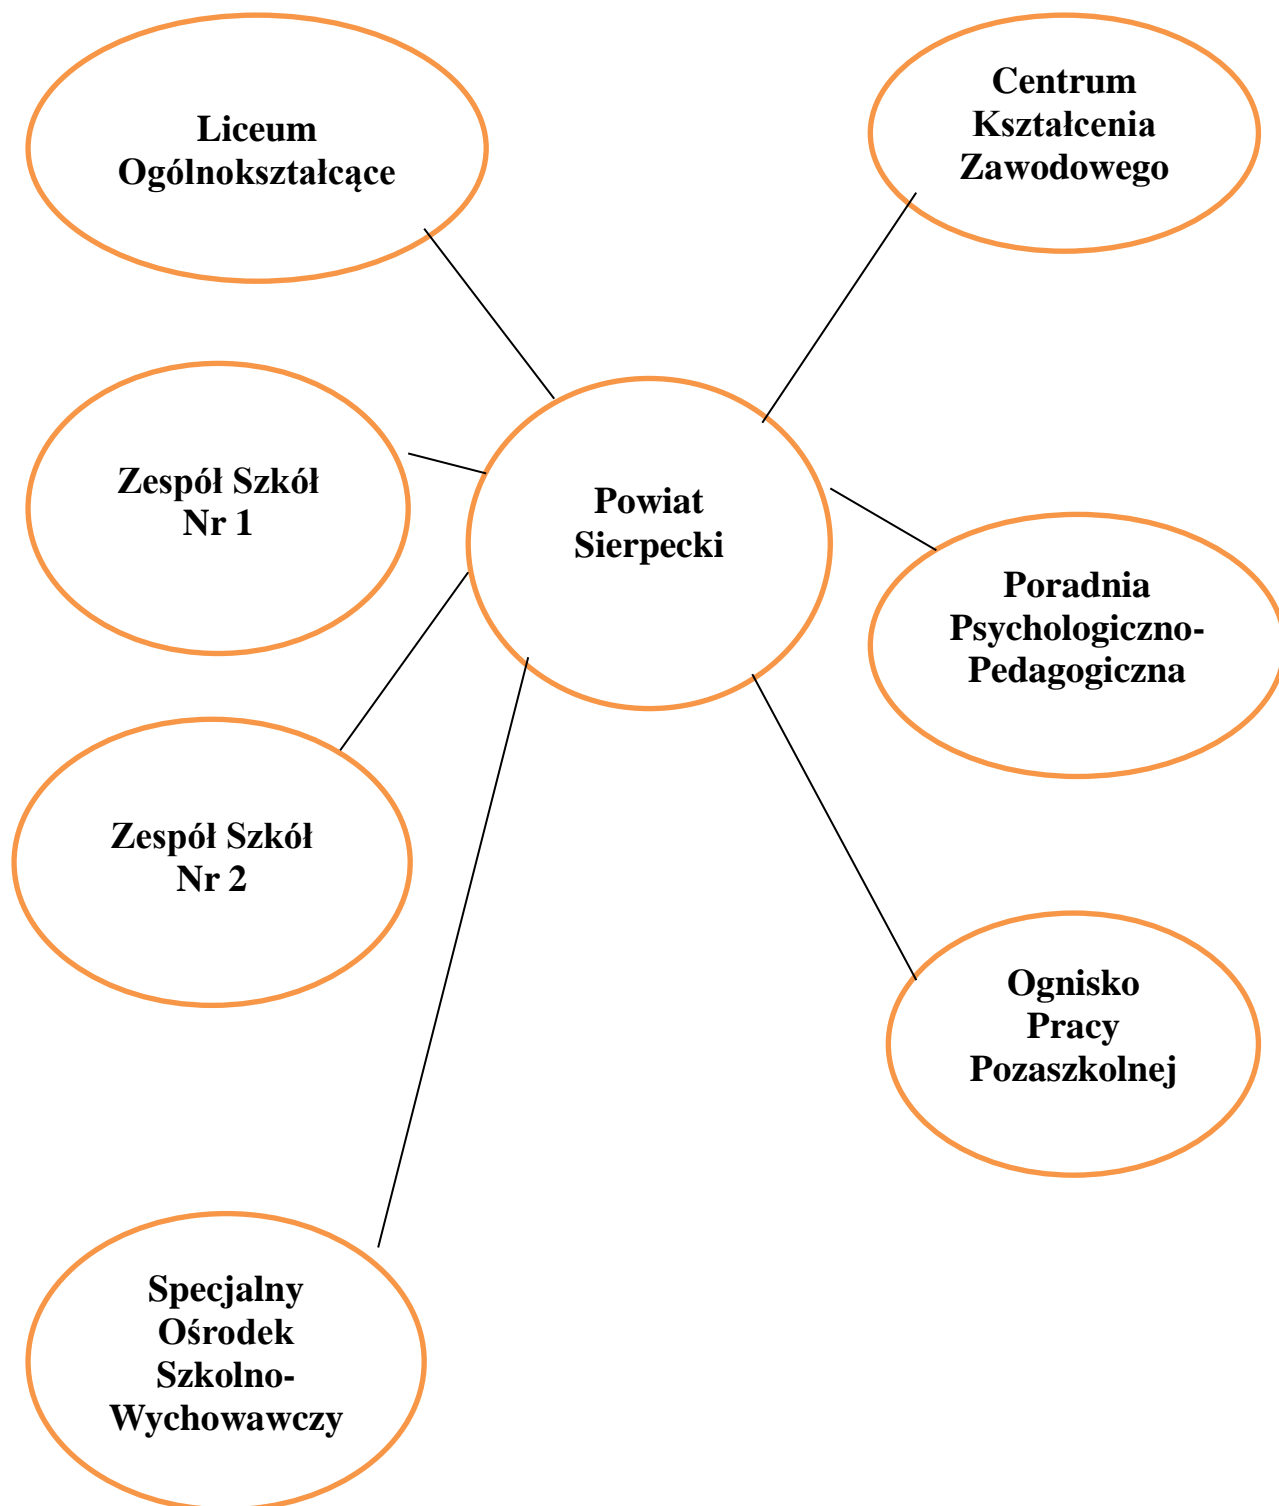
Liceum Ogólnokształcące

Centrum Kształcenia Zawodowego

Zespół Szkół Nr 1

Powiat Sierpecki

Poradnia Psychologiczno-Pedagogiczna

Zespół Szkół Nr 2

Ognisko Pracy Pozaszkolnej

Specjalny Ośrodek Szkolno-Wychowawczy